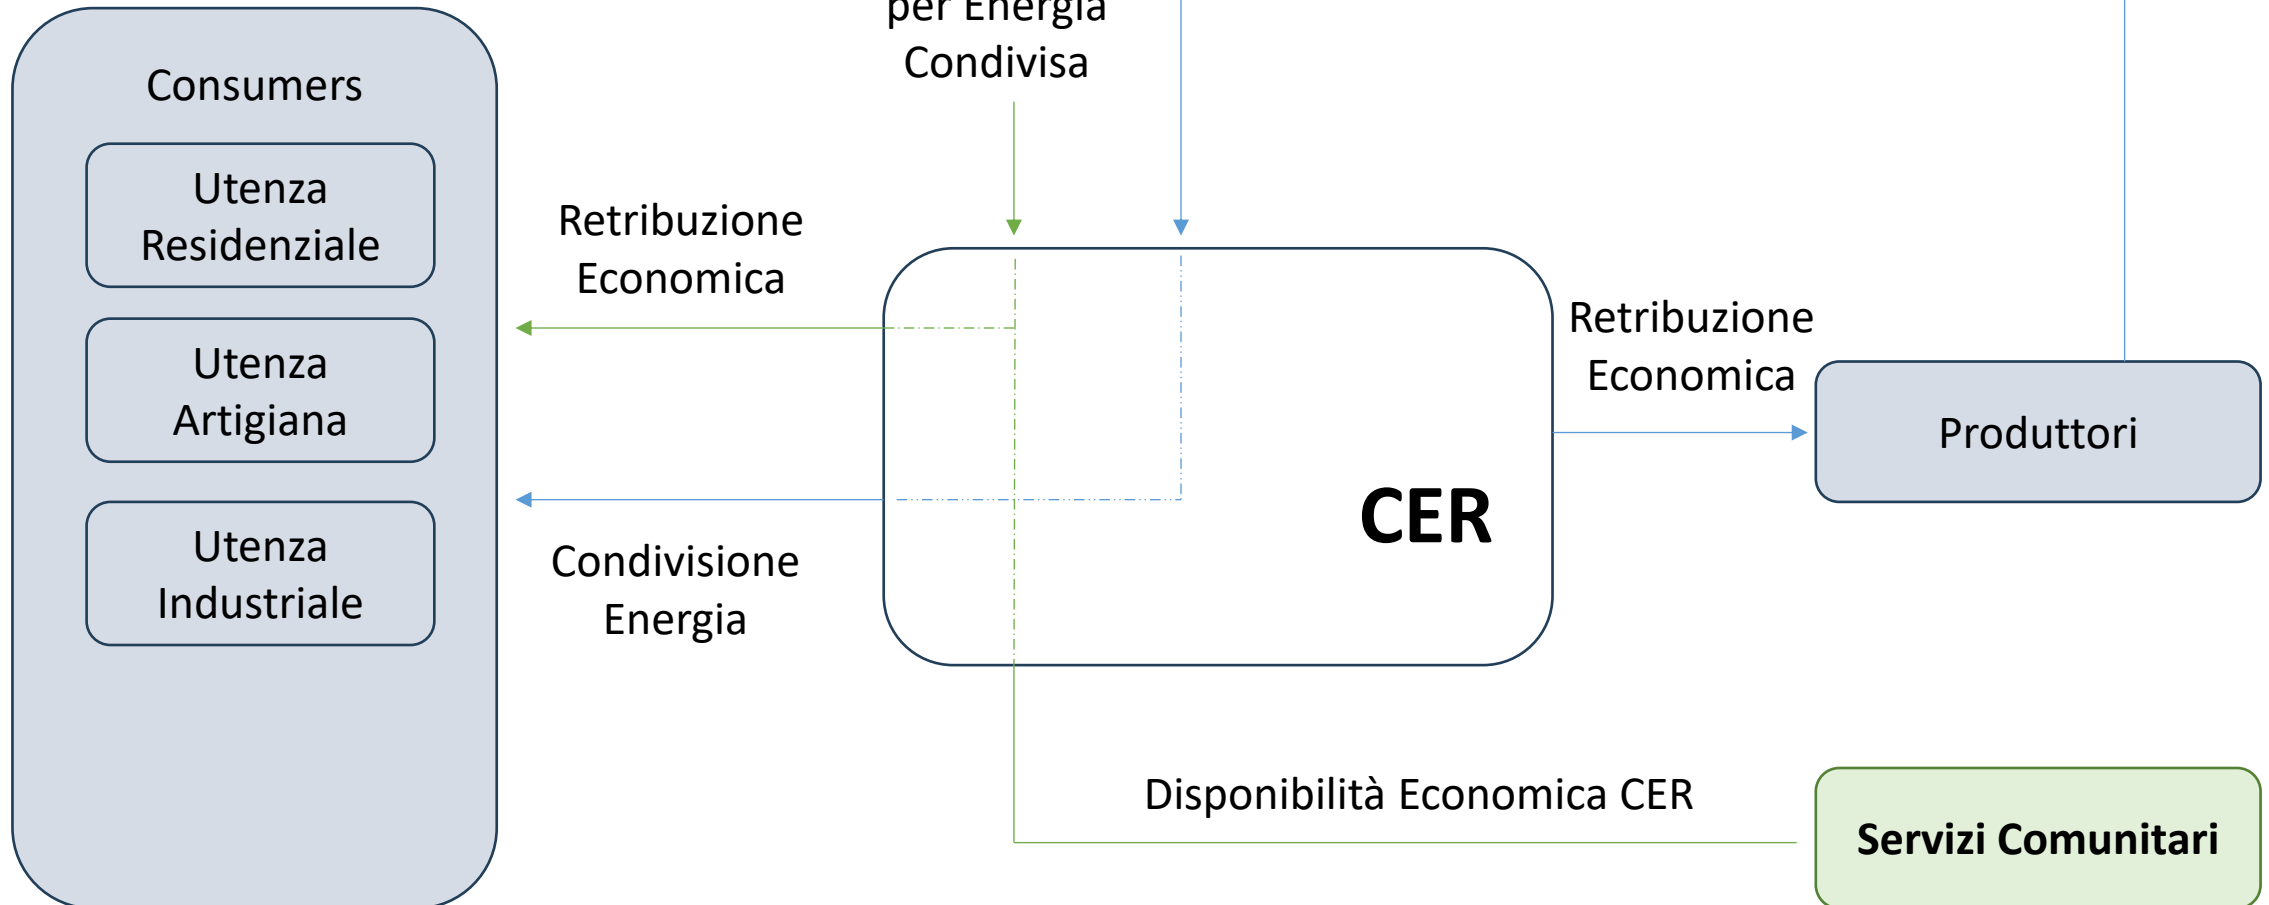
Consumers

Utenza Residenziale

Utenza Artigiana

Utenza Industriale

per Energia Condivisa

Retribuzione Economica

Condivisione Energia

CER

Retribuzione Economica

Produttori

Disponibilità Economica CER

Servizi Comunitari